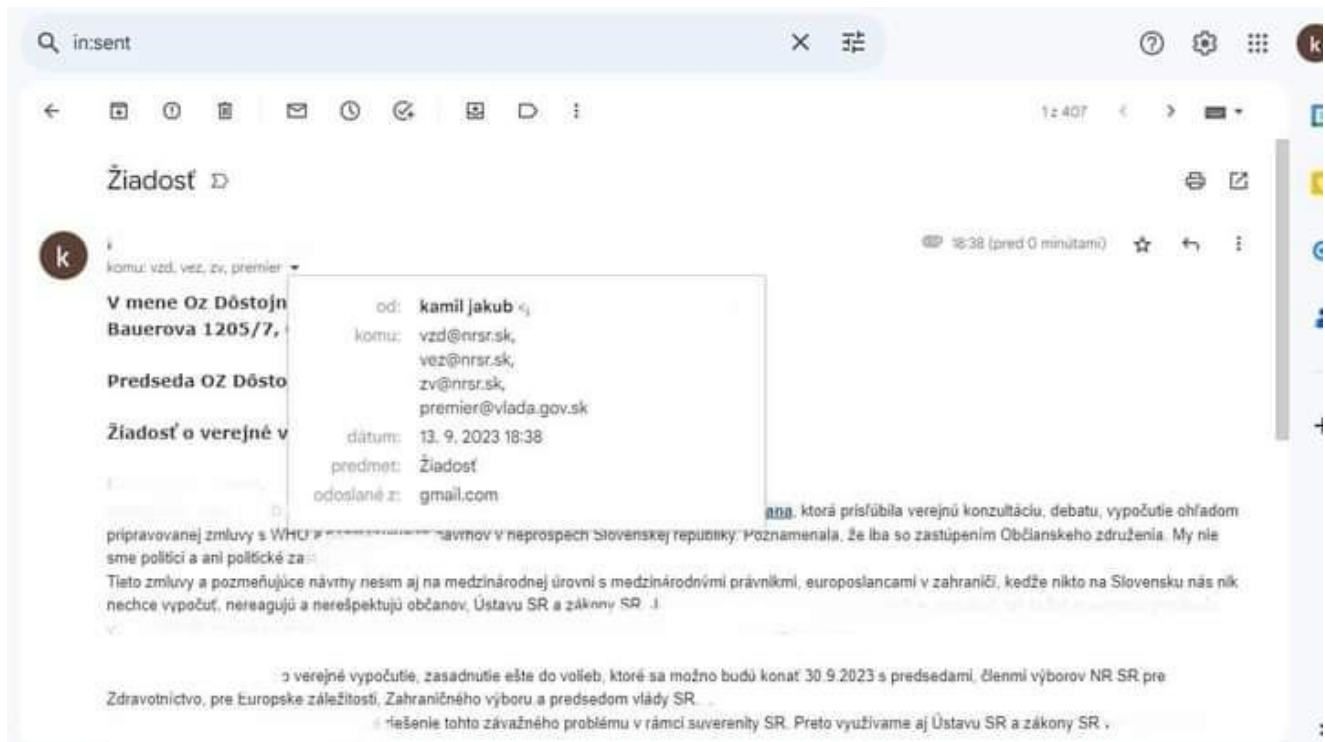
in:sent

1 z 407

Žiadosť

k

komu: vzd, vez, zv, premier

18:38 (pred 0 minútami)

V mene Oz Dôstojn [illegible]
Bauerova 1205/7, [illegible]

Predseda OZ Dôsto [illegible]

Žiadosť o verejné v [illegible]

od: kamil jakub
komu: vzd@nrsr.sk, vez@nrsr.sk, zv@nrsr.sk, premier@vlada.gov.sk
dátum: 13. 9. 2023 18:38
predmet: Žiadosť
odoslané z: gmail.com

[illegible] ana, ktorá prisľúbila verejnú konzultáciu, debatu, vypočutie ohľadom pripravovanej zmluvy s WHO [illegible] návrhov v neprospech Slovenskej republiky. Poznamenala, že iba so zastúpením Občianskeho združenia. My nie sme politici a ani politické za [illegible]
Tieto zmluvy a pozmeňujúce návrhy nesim aj na medzinárodnej úrovni s medzinárodnými právnikmi, europoslancami v zahraničí, keďže nikto na Slovensku nás nik nechce vypočuť, nereagujú a nerešpektujú občanov, Ústavu SR a zákony SR. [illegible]

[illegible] o verejné vypočutie, zasadnutie ešte do volieb, ktoré sa možno budú konať 30.9.2023 s predsedami, členmi výborov NR SR pre Zdravotníctvo, pre Europske záležitosti, Zahraničného výboru a predsedom vlády SR.

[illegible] riešenie tohto závažného problému v rámci suverenity SR. Preto využívame aj Ústavu SR a zákony SR.